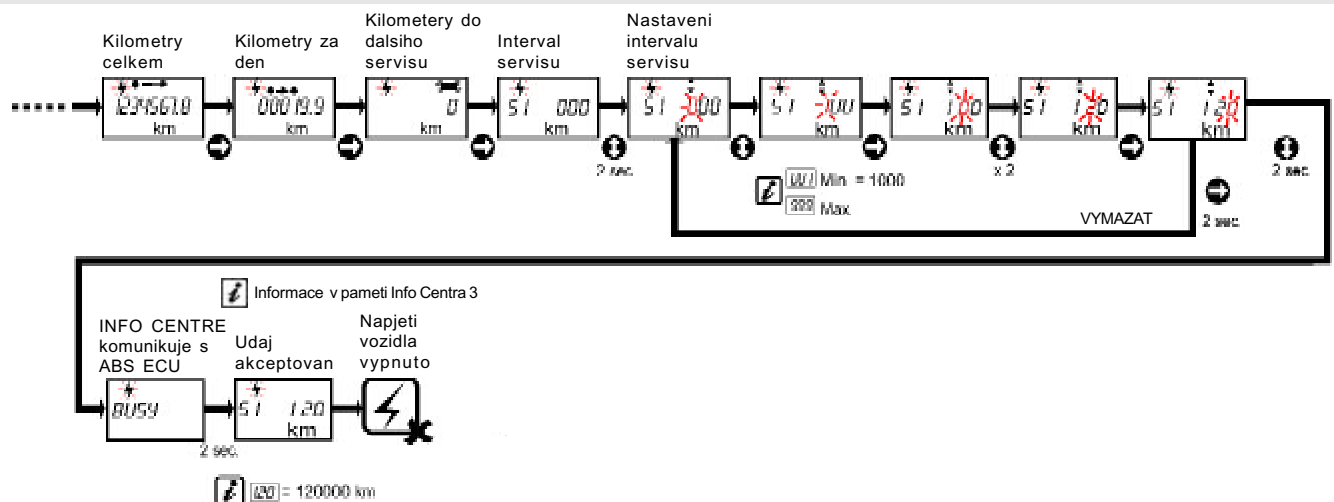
Kilometry celkem

123456.1.0
km

Kilometry za den

00019.9
km

Kilometery do dalsiho servisu

0
km

Interval servisu

S1 000
km

2 sec.

Nastaveni intervalu servisu

S1 000
km

S1 000
km

S1 100
km

x 2

S1 120
km

S1 120
km

2 sec.

2 sec.

001 Min. = 1000
999 Max.

VYMAZAT

Informace v pameti Info Centra 3

INFO CENTRE komunikuje s ABS ECU

BUSY

2 sec.

Udaj akceptovan

S1 120
km

Napjeti vozidla vypnuto

120 = 120000 km